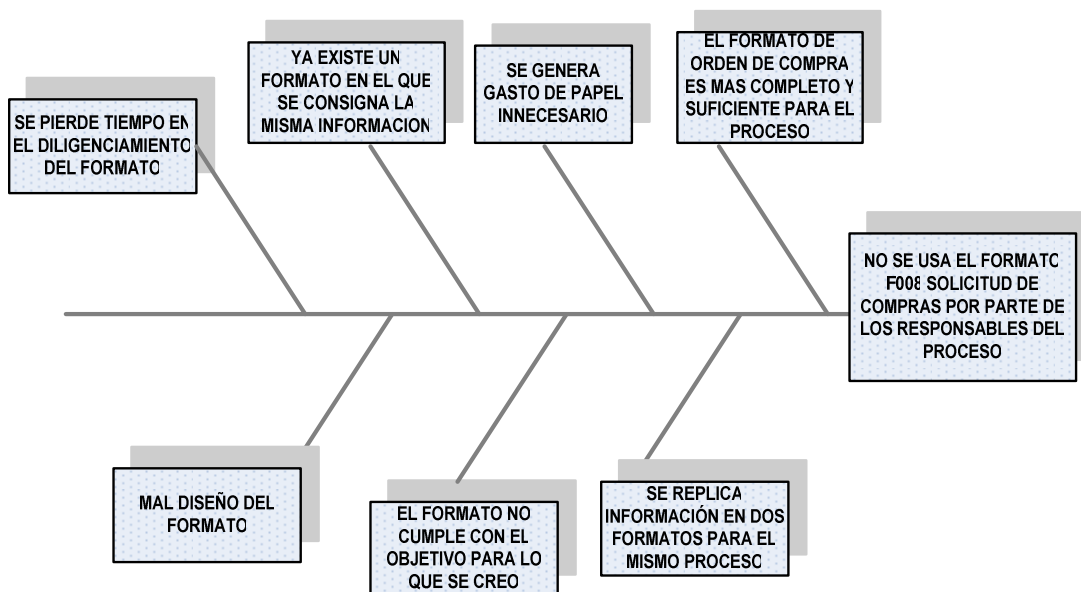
SE PIERDE TIEMPO EN EL DILIGENCIAMIENTO DEL FORMATO

YA EXISTE UN FORMATO EN EL QUE SE CONSIGNA LA MISMA INFORMACION

SE GENERA GASTO DE PAPEL INNECESARIO

EL FORMATO DE ORDEN DE COMPRA ES MAS COMPLETO Y SUFICIENTE PARA EL PROCESO

NO SE USA EL FORMATO F008 SOLICITUD DE COMPRAS POR PARTE DE LOS RESPONSABLES DEL PROCESO

MAL DISEÑO DEL FORMATO

EL FORMATO NO CUMPLE CON EL OBJETIVO PARA LO QUE SE CREO

SE REPLICA INFORMACIÓN EN DOS FORMATOS PARA EL MISMO PROCESO